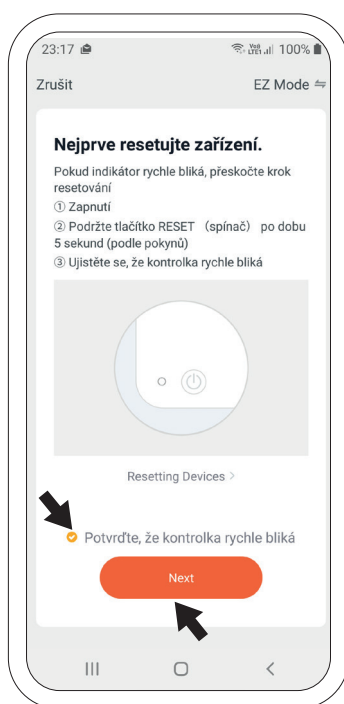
23:17 Vo) LTE1 100%

Zrušit

EZ Mode ⇋

Nejprve resetujte zařízení.

Pokud indikátor rychle bliká, přeskočte krok resetování
① Zapnutí
② Podržte tlačítko RESET （spínač） po dobu 5 sekund (podle pokynů)
③ Ujistěte se, že kontrolka rychle bliká

Resetting Devices >

Potvrďte, že kontrolka rychle bliká

Next